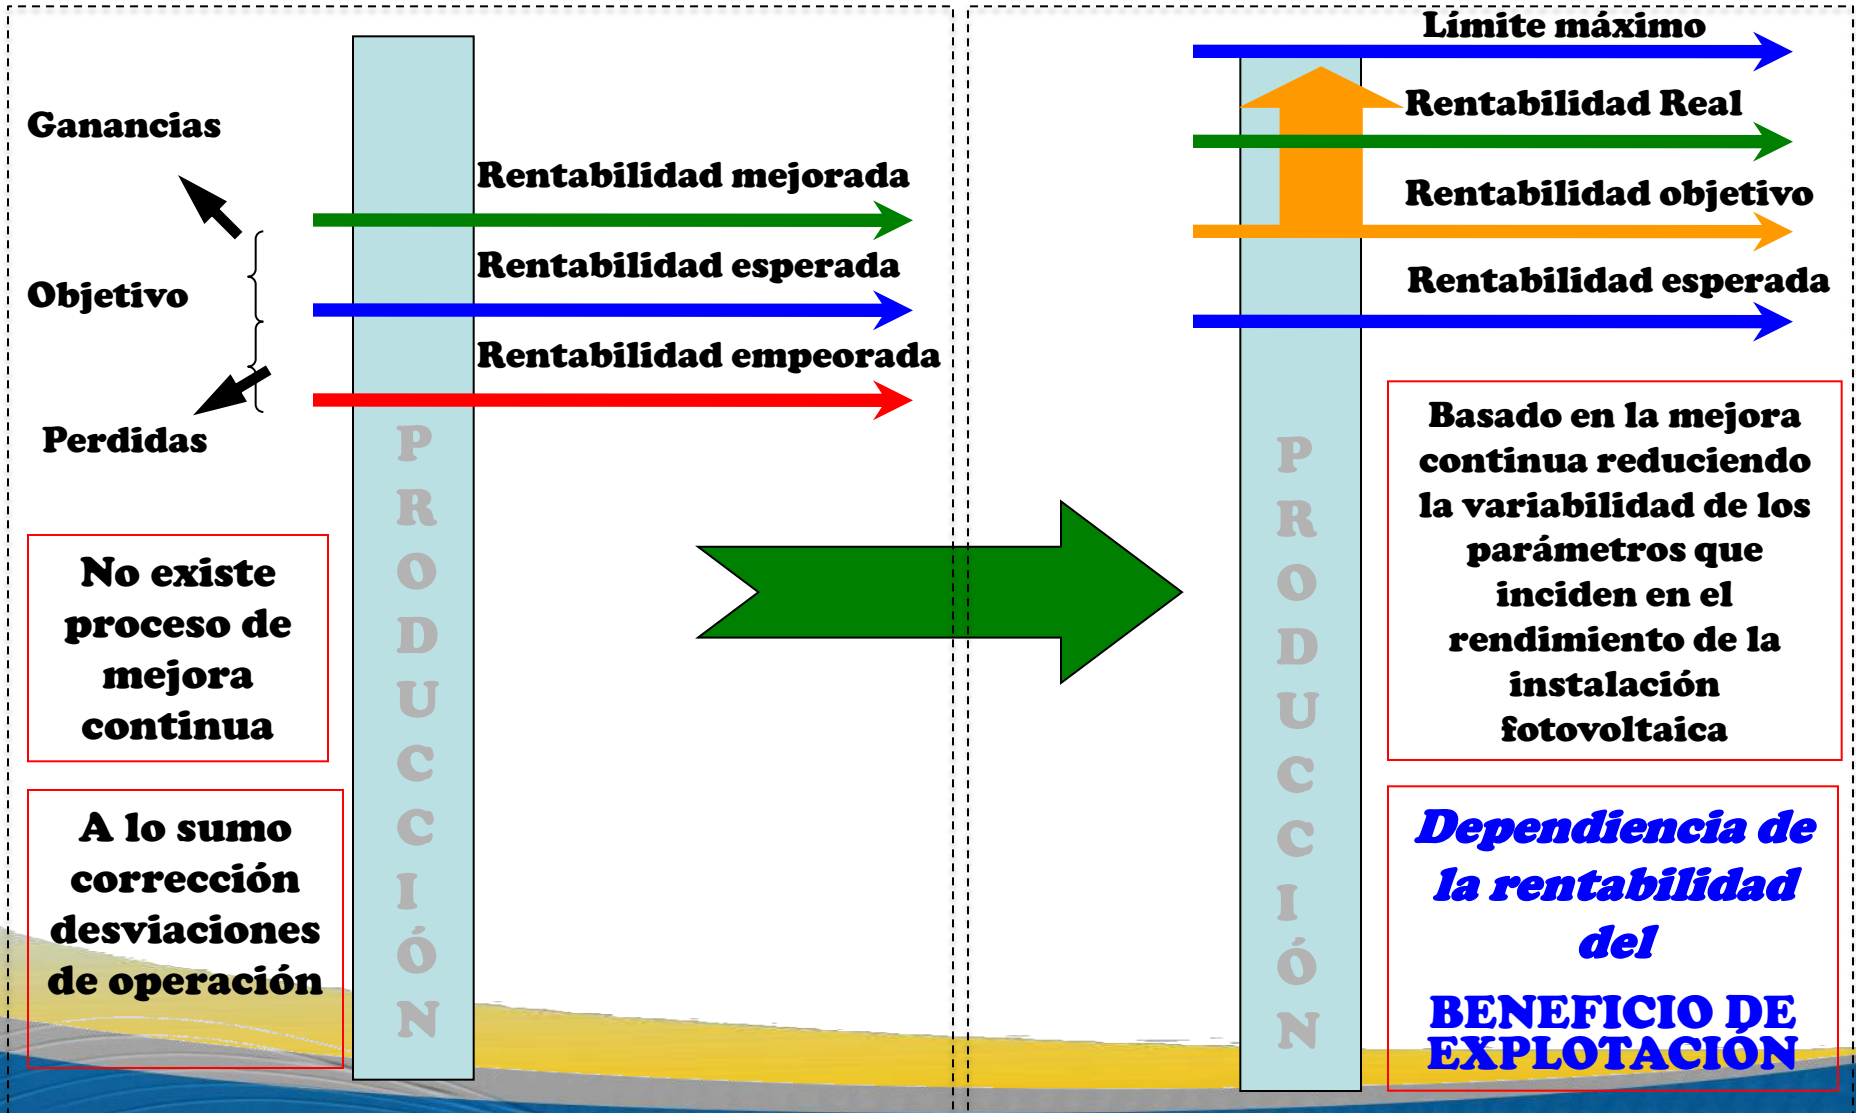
Ganancias

Objetivo

Perdidas

Rentabilidad mejorada

Rentabilidad esperada

Rentabilidad empeorada

PRODUCCIÓN

No existe proceso de mejora continua

A lo sumo corrección desviaciones de operación

Límite máximo

Rentabilidad Real

Rentabilidad objetivo

Rentabilidad esperada

PRODUCCIÓN

Basado en la mejora continua reduciendo la variabilidad de los parámetros que inciden en el rendimiento de la instalación fotovoltaica

Dependiencia de la rentabilidad del

BENEFICIO DE EXPLOTACIÓN